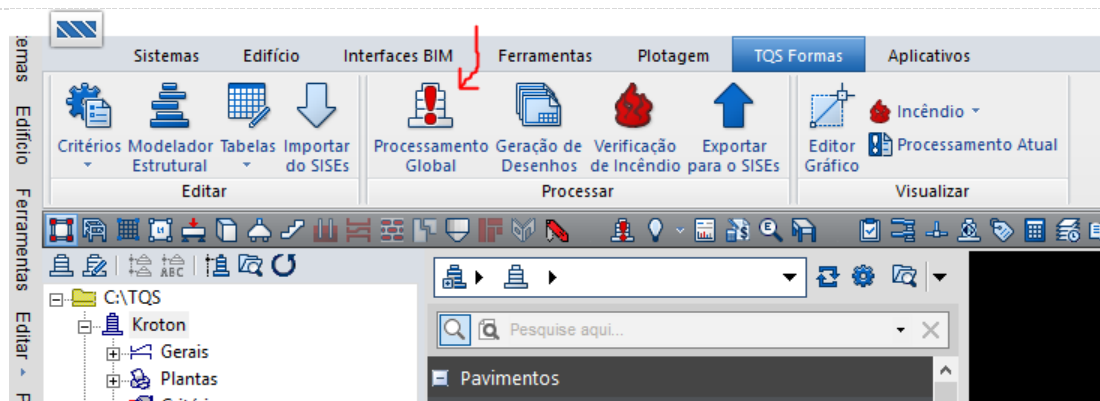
Sistemas Edifício Interfaces BIM Ferramentas Plotagem TQS Formas Aplicativos

Critérios Modelador Estrutural Tabelas Importar do SISEs
Editar

Processamento Global Geração de Desenhos Verificação de Incêndio Exportar para o SISEs
Processar

Editor Gráfico Incêndio Processamento Atual
Visualizar

Sistemas Edifício Ferramentas Editar

C:\TQS
Kroton
Gerais
Plantas

Pesquise aqui...

Pavimentos